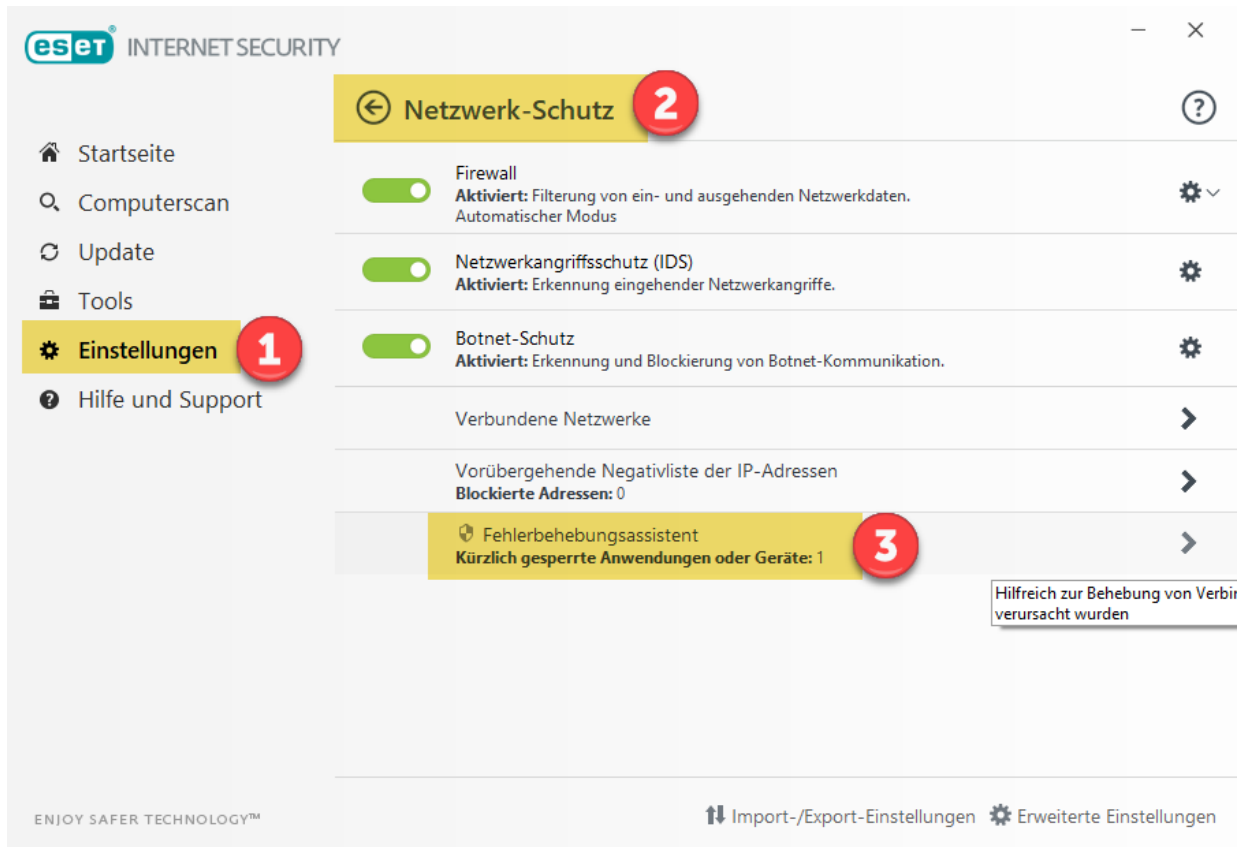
eset INTERNET SECURITY

Netzwerk-Schutz 2

?

Startseite
Computerscan
Update
Tools
Einstellungen 1
Hilfe und Support

Firewall
**Aktiviert:** Filterung von ein- und ausgehenden Netzwerkdaten.
Automatischer Modus

Netzwerkangriffsschutz (IDS)
**Aktiviert:** Erkennung eingehender Netzwerkangriffe.

Botnet-Schutz
**Aktiviert:** Erkennung und Blockierung von Botnet-Kommunikation.

Verbundene Netzwerke

Vorübergehende Negativliste der IP-Adressen
**Blockierte Adressen:** 0

Fehlerbehebungsassistent 3
**Kürzlich gesperrte Anwendungen oder Geräte:** 1

Hilfreich zur Behebung von Verbi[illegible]
verursacht wurden

ENJOY SAFER TECHNOLOGY™

Import-/Export-Einstellungen Erweiterte Einstellungen